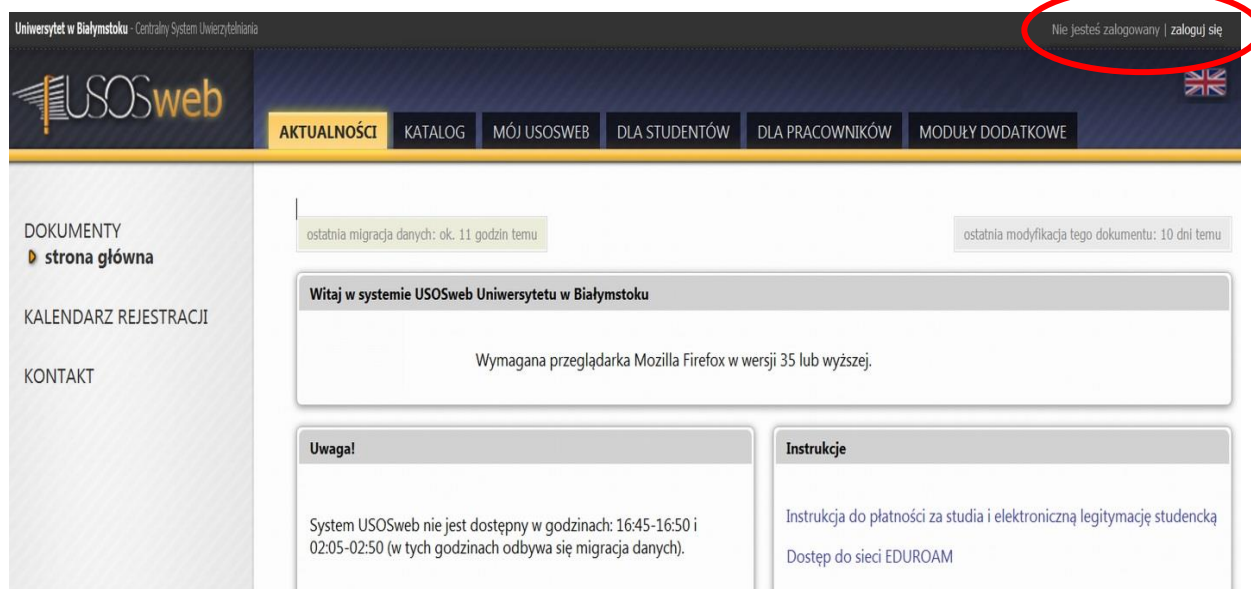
Uniwersytet w Białymstoku - Centralny System Uwierzytelniania

Nie jesteś zalogowany | zaloguj się

USOSweb

AKTUALNOŚCI KATALOG MÓJ USOSWEB DLA STUDENTÓW DLA PRACOWNIKÓW MODUŁY DODATKOWE

DOKUMENTY
strona główna

KALENDARZ REJESTRACJI

KONTAKT

ostatnia migracja danych: ok. 11 godzin temu

ostatnia modyfikacja tego dokumentu: 10 dni temu

Witaj w systemie USOSweb Uniwersytetu w Białymstoku

Wymagana przeglądarka Mozilla Firefox w wersji 35 lub wyższej.

Uwaga!

System USOSweb nie jest dostępny w godzinach: 16:45-16:50 i 02:05-02:50 (w tych godzinach odbywa się migracja danych).

Instrukcje

Instrukcja do płatności za studia i elektroniczną legitymację studencką

Dostęp do sieci EDUROAM